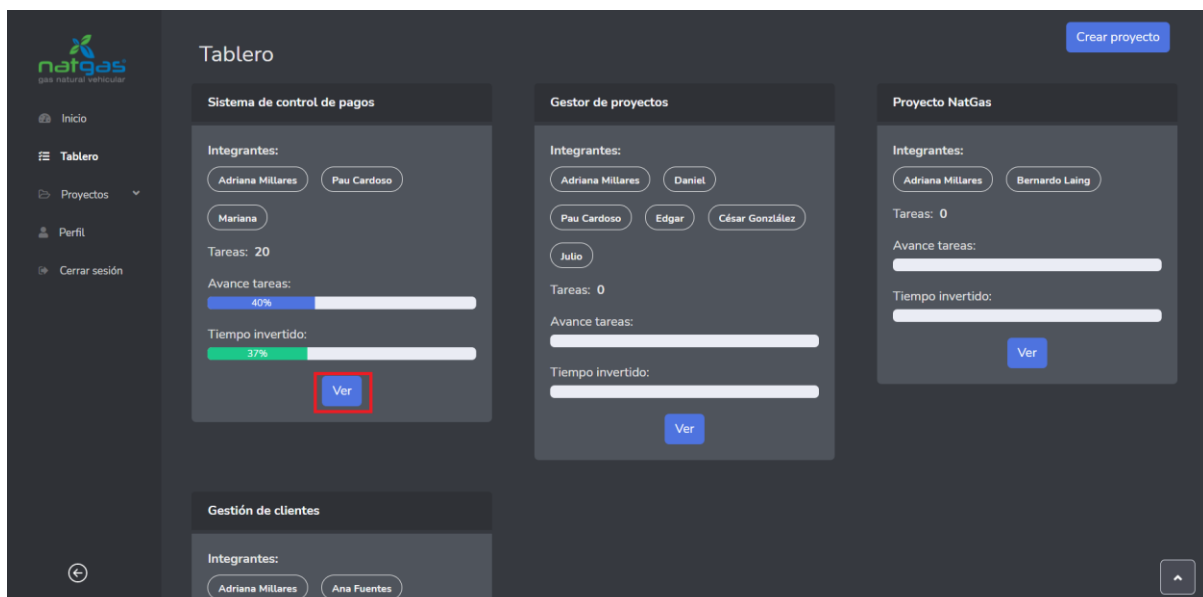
natgas
gas natural vehicular

Inicio
Tablero
Proyectos
Perfil
Cerrar sesión

Tablero

Crear proyecto

Sistema de control de pagos

Integrantes:
Adriana Millares
Pau Cardoso
Mariana

Tareas: 20

Avance tareas:
40%

Tiempo invertido:
37%

Ver

Gestor de proyectos

Integrantes:
Adriana Millares
Daniel
Pau Cardoso
Edgar
César Gonzlález
Julio

Tareas: 0

Avance tareas:

Tiempo invertido:

Ver

Proyecto NatGas

Integrantes:
Adriana Millares
Bernardo Laing

Tareas: 0

Avance tareas:

Tiempo invertido:

Ver

Gestión de clientes

Integrantes:
Adriana Millares
Ana Fuentes